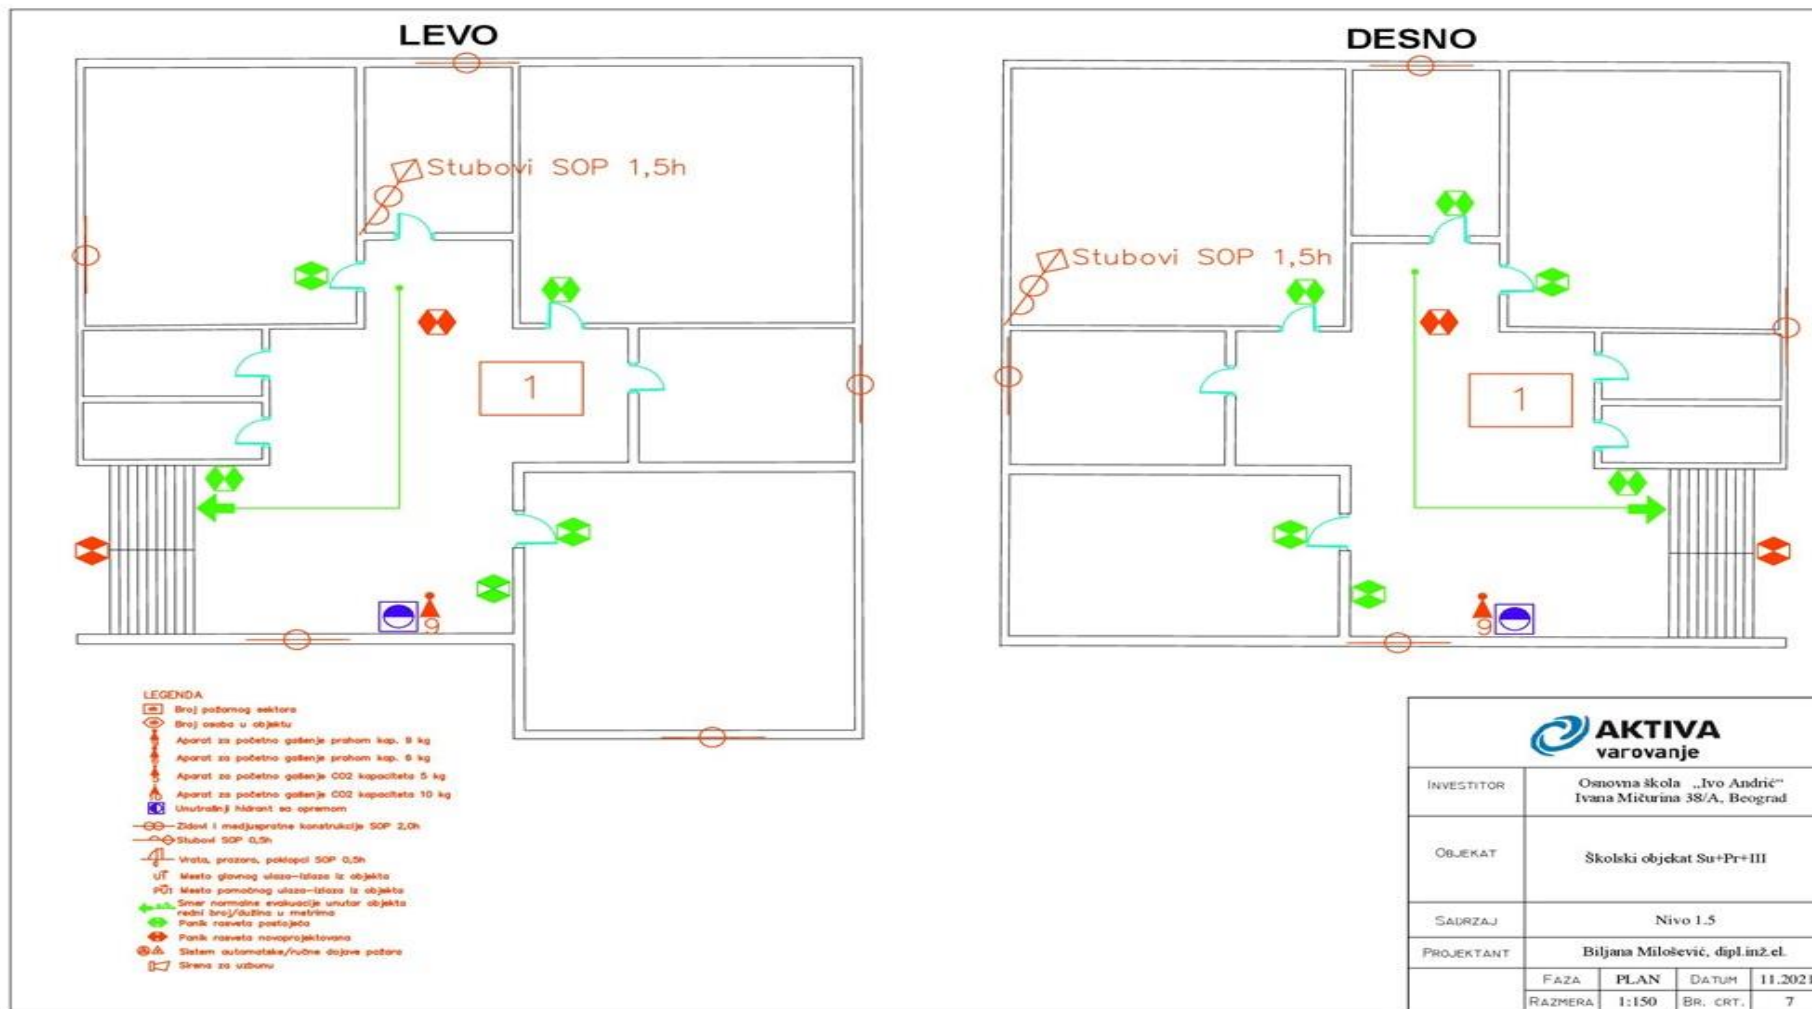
LEVO

Stubovi SOP 1,5h

1

9

DESNO

Stubovi SOP 1,5h

1

9

LEGENDA
Broj požarnog sektora
Broj osoba u objektu
Aparat za početno gašenje prahom kap. 9 kg
Aparat za početno gašenje prahom kap. 6 kg
Aparat za početno gašenje CO2 kapaciteta 5 kg
Aparat za početno gašenje CO2 kapaciteta 10 kg
Unutrašnji hidrant sa opremom
Zidovi i medjuspratne konstrukcije SOP 2,0h
Stubovi SOP 0,5h
Vrata, prozora, poklopci SOP 0,5h
UT Mesto glavnog ulaza-izlaza iz objekta
PUT Mesto pomoćnog ulaza-izlaza iz objekta
Smer normalne evakuacije unutar objekta redni broj/dužina u metrima
Panik rasveta postojeća
Panik rasveta novoprojektovana
Sistem automatske/ručne dojave požara
Sirena za uzbunu

AKTIVA varovanje

| INVESTITOR | Osnovna škola „Ivo Andrić" Ivana Mičurina 38/A, Beograd | | |
|---|---|---|---|
| OBJEKAT | Školski objekat Su+Pr+III | | |
| SADRŽAJ | Nivo 1.5 | | |
| PROJEKTANT | Biljana Milošević, dipl.inž.el. | | |
| FAZA | PLAN | DATUM | 11.2021 |
| RAZMERA | 1:150 | BR. CRT. | 7 |